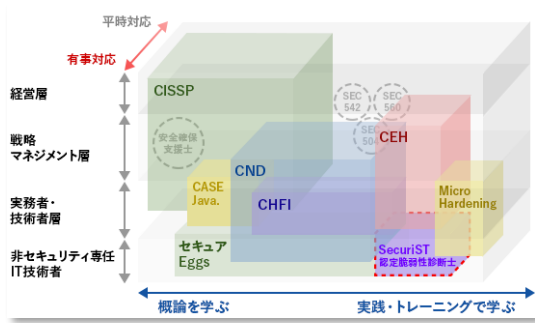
平時対応

有事対応

経営層

戦略
マネジメント層

実務者・
技術者層

非セキュリティ専任
IT技術者

CISSP

SEC 542

SEC 560

安全確保
支援士

SEC 504

CEH

CND

CASE
Java.

CHFI

Micro
Hardening

セキュア
Eggs

SecuriST
認定脆弱性診断士

概論を学ぶ

実践・トレーニングで学ぶ